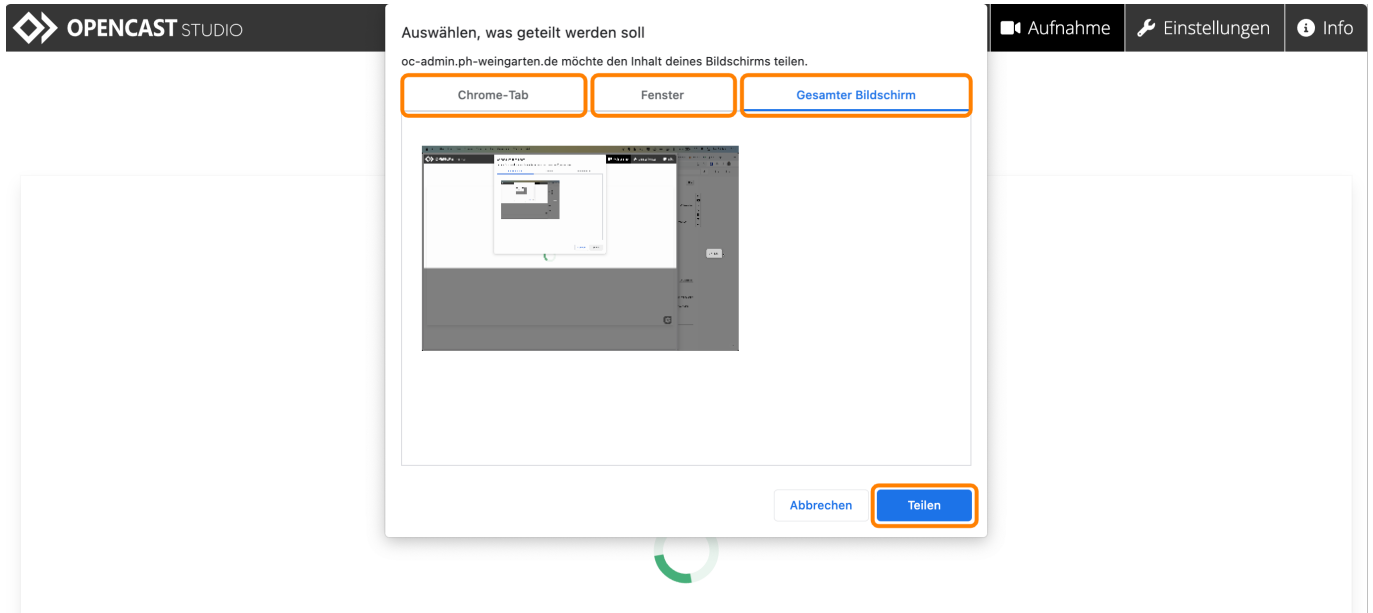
OPENCAST STUDIO

Aufnahme

Einstellungen

Info

Auswählen, was geteilt werden soll

oc-admin.ph-weingarten.de möchte den Inhalt deines Bildschirms teilen.

Chrome-Tab

Fenster

Gesamter Bildschirm

Abbrechen

Teilen